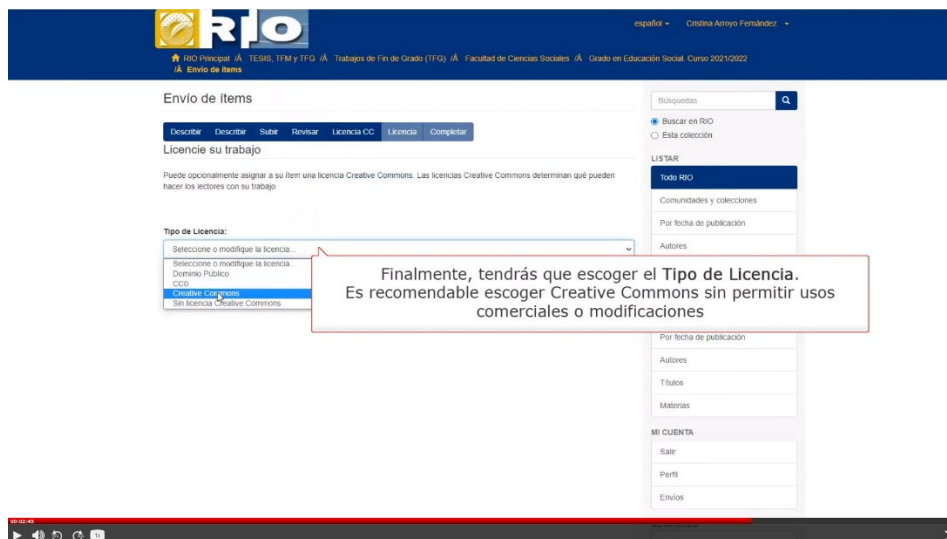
RIO

español ▾ Cristina Arroyo Fernández ▾

RIO Principal /Â TESIS, TFM y TFG /Â Trabajos de Fin de Grado (TFG) /Â Facultad de Ciencias Sociales /Â Grado en Educación Social. Curso 2021/2022 /Â Envío de ítems

Envío de ítems

Describir Describir Subir Revisar Licencia CC Licencia Completar

Licencie su trabajo

Puede opcionalmente asignar a su ítem una licencia Creative Commons. Las licencias Creative Commons determinan qué pueden hacer los lectores con su trabajo.

Tipo de Licencia:

Seleccione o modifique la licencia...

Seleccione o modifique la licencia...
Dominio Público
CC0
Creative Commons
Sin licencia Creative Commons

Finalmente, tendrás que escoger el Tipo de Licencia. Es recomendable escoger Creative Commons sin permitir usos comerciales o modificaciones

Búsquedas

Buscar en RIO
Esta colección

LISTAR

Todo RIO
Comunidades y colecciones
Por fecha de publicación
Autores
Por fecha de publicación
Autores
Títulos
Materias

MI CUENTA

Salir
Perfil
Envíos

00:02:40